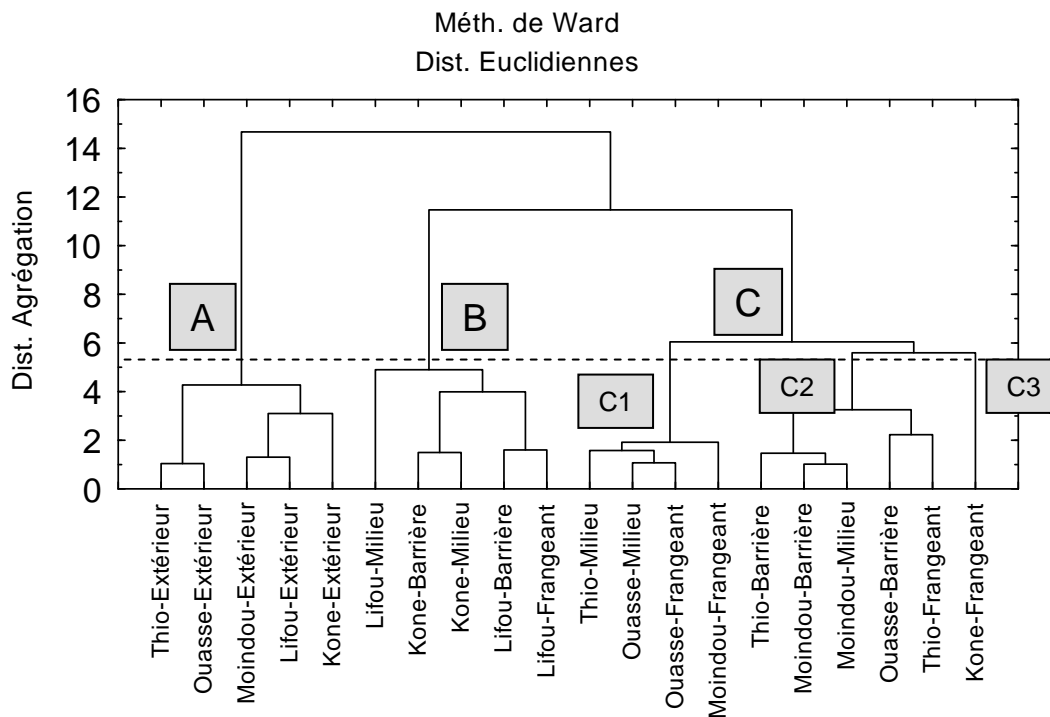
Méth. de Ward
Dist. Euclidiennes

16
14
12
10
8
6
4
2
0

Dist. Agrégation

A
B
C
C1
C2
C3

Thio-Extérieur
Ouasse-Extérieur
Moindou-Extérieur
Lifou-Extérieur
Kone-Extérieur
Lifou-Milieu
Kone-Barrière
Kone-Milieu
Lifou-Barrière
Lifou-Frangeant
Thio-Milieu
Ouasse-Milieu
Ouasse-Frangeant
Moindou-Frangeant
Thio-Barrière
Moindou-Barrière
Moindou-Milieu
Ouasse-Barrière
Thio-Frangeant
Kone-Frangeant